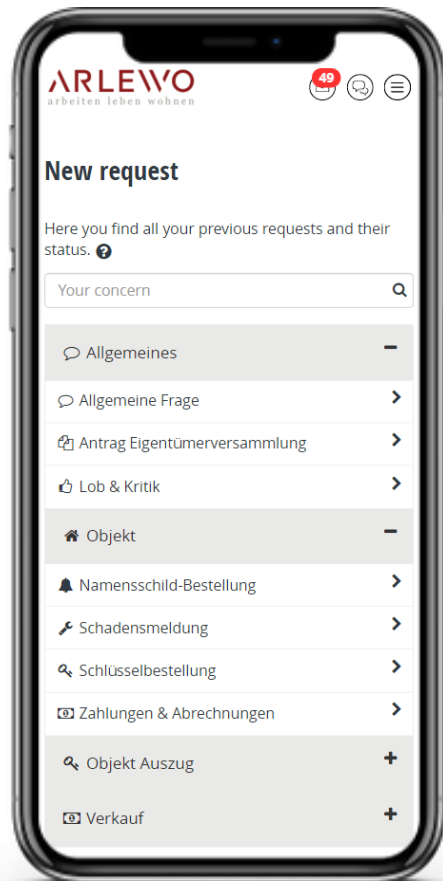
ARLEWO
arbeiten leben wohnen

49

New request

Here you find all your previous requests and their status.

Your concern

Allgemeines

Allgemeine Frage

Antrag Eigentümerversammlung

Lob & Kritik

Objekt

Namensschild-Bestellung

Schadensmeldung

Schlüsselbestellung

Zahlungen & Abrechnungen

Objekt Auszug

Verkauf